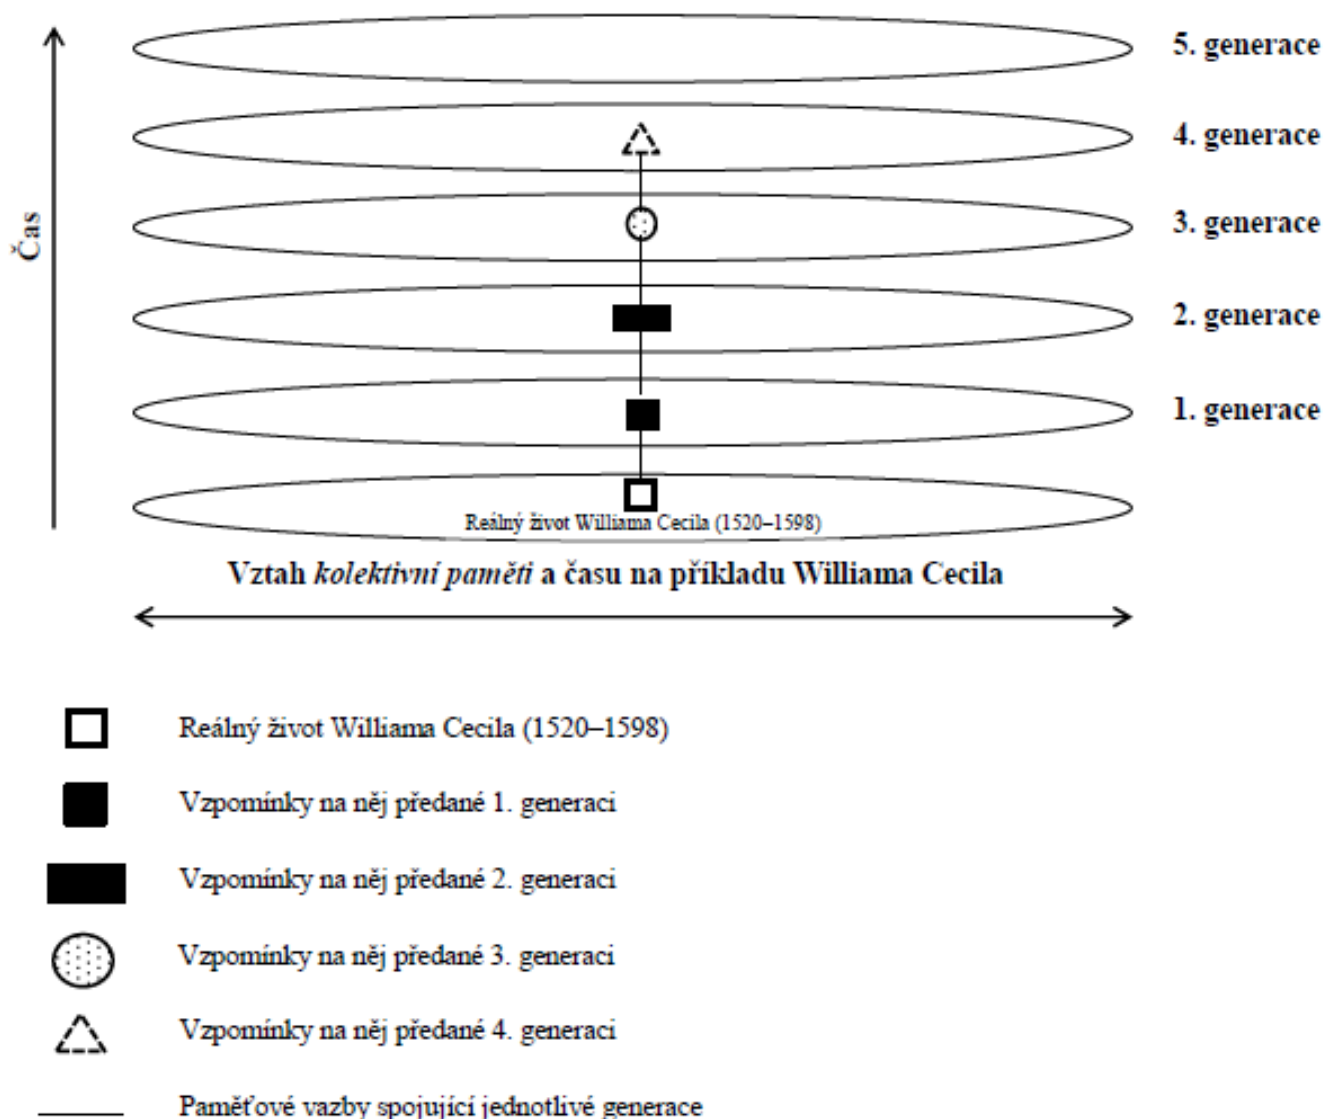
Čas

5. generace

4. generace

3. generace

2. generace

1. generace

Reálný život Williama Cecila (1520–1598)

Vztah *kolektivní paměti* a času na příkladu Williama Cecila

Reálný život Williama Cecila (1520–1598)

Vzpomínky na něj předané 1. generaci

Vzpomínky na něj předané 2. generaci

Vzpomínky na něj předané 3. generaci

Vzpomínky na něj předané 4. generaci

Paměťové vazby spojující jednotlivé generace